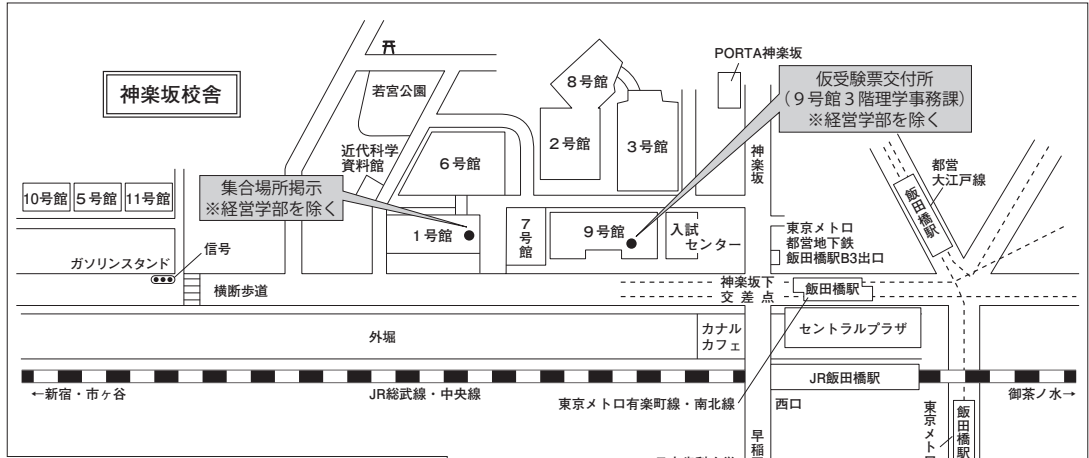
神楽坂校舎

⛩

若宮公園

8号館

PORTA神楽坂

仮受験票交付所
（9号館3階理学事務課）
※経営学部を除く

2号館

3号館

近代科学資料館

6号館

神楽坂

都営大江戸線

飯田橋駅

10号館 5号館 11号館

集合場所掲示
※経営学部を除く

1号館

7号館

9号館

入試センター

東京メトロ
都営地下鉄
飯田橋駅B3出口

信号

ガソリンスタンド

横断歩道

神楽坂下交差点

飯田橋駅

外堀

カナルカフェ

セントラルプラザ

JR飯田橋駅

←新宿・市ヶ谷

JR総武線・中央線

御茶ノ水→

東京メトロ有楽町線・南北線

西口

早稲

東京メト

飯田橋駅